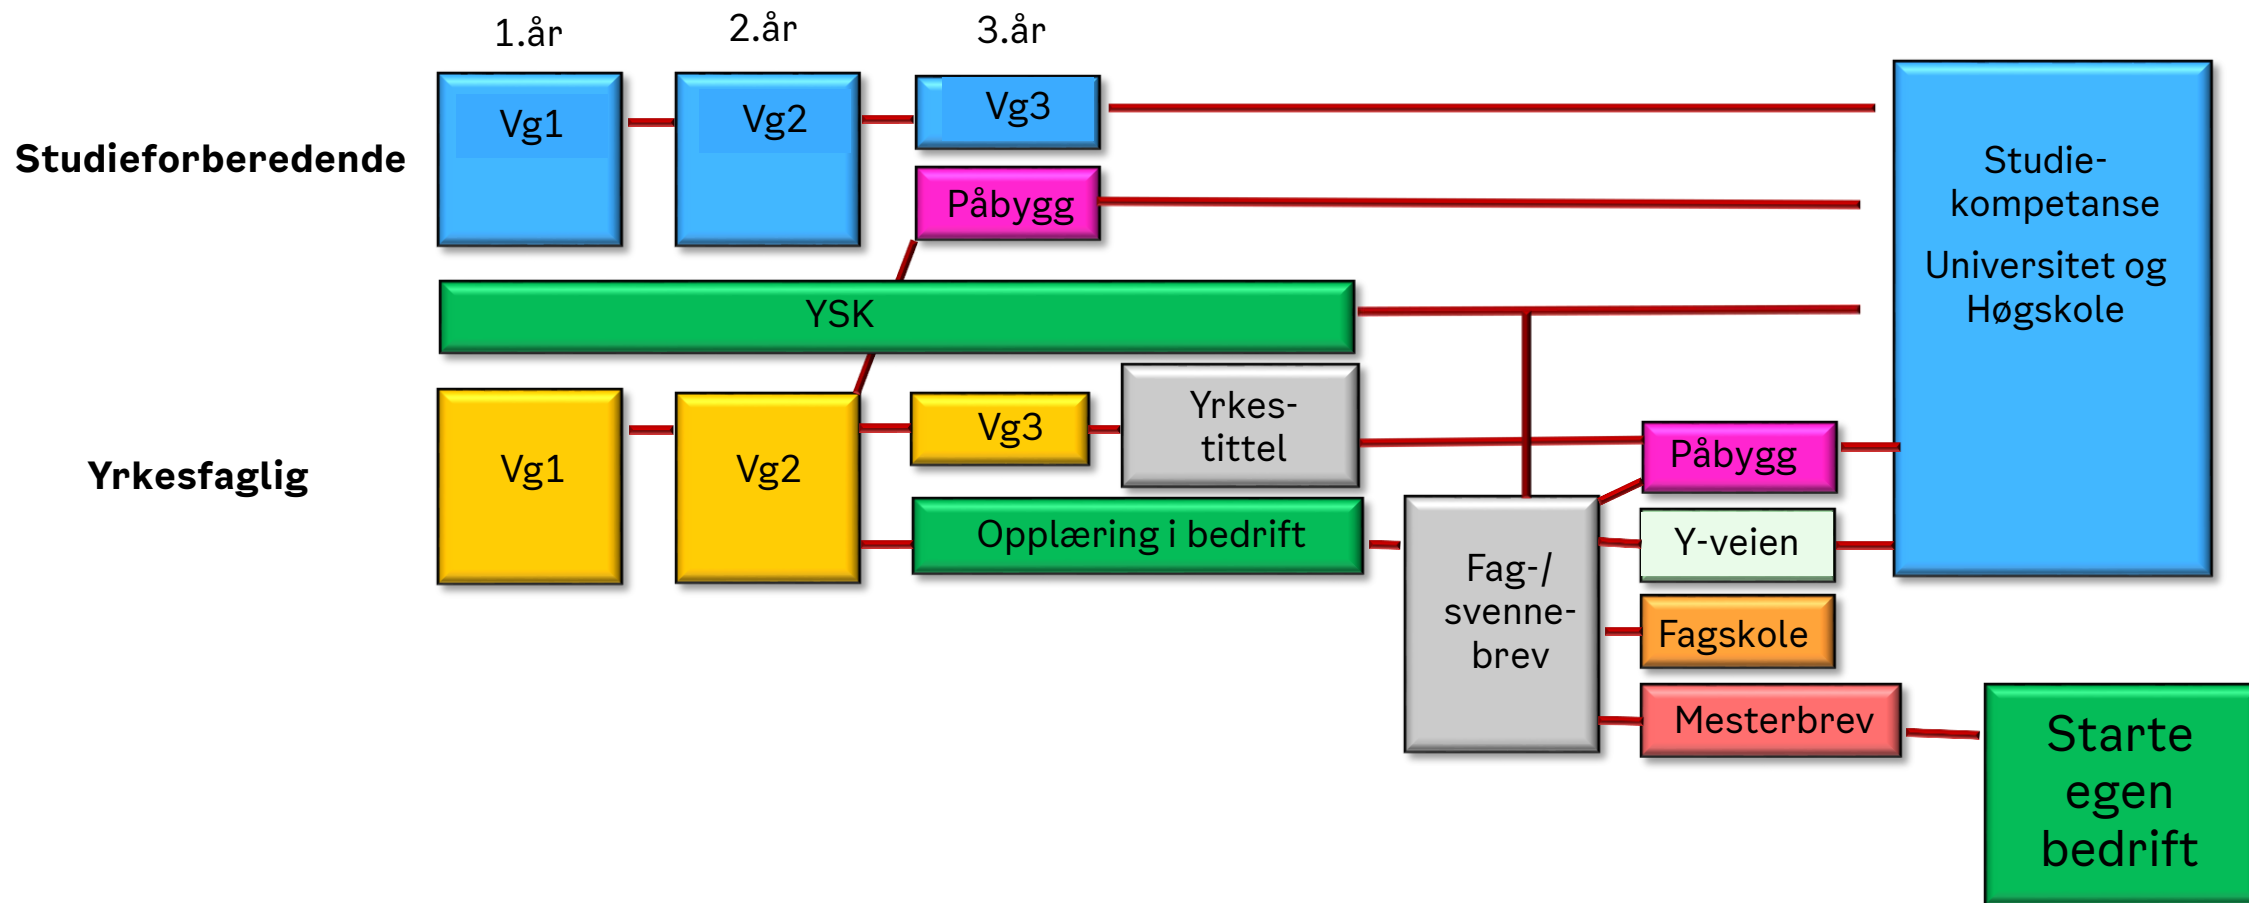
1.år
2.år
3.år

Studieforberedende

Vg1
Vg2
Vg3
Påbygg

Studiekompetanse
Universitet og Høgskole

YSK

Yrkesfaglig

Vg1
Vg2
Vg3
Yrkestittel
Påbygg
Opplæring i bedrift
Fag-/svennebrev
Y-veien
Fagskole
Mesterbrev
Starte egen bedrift